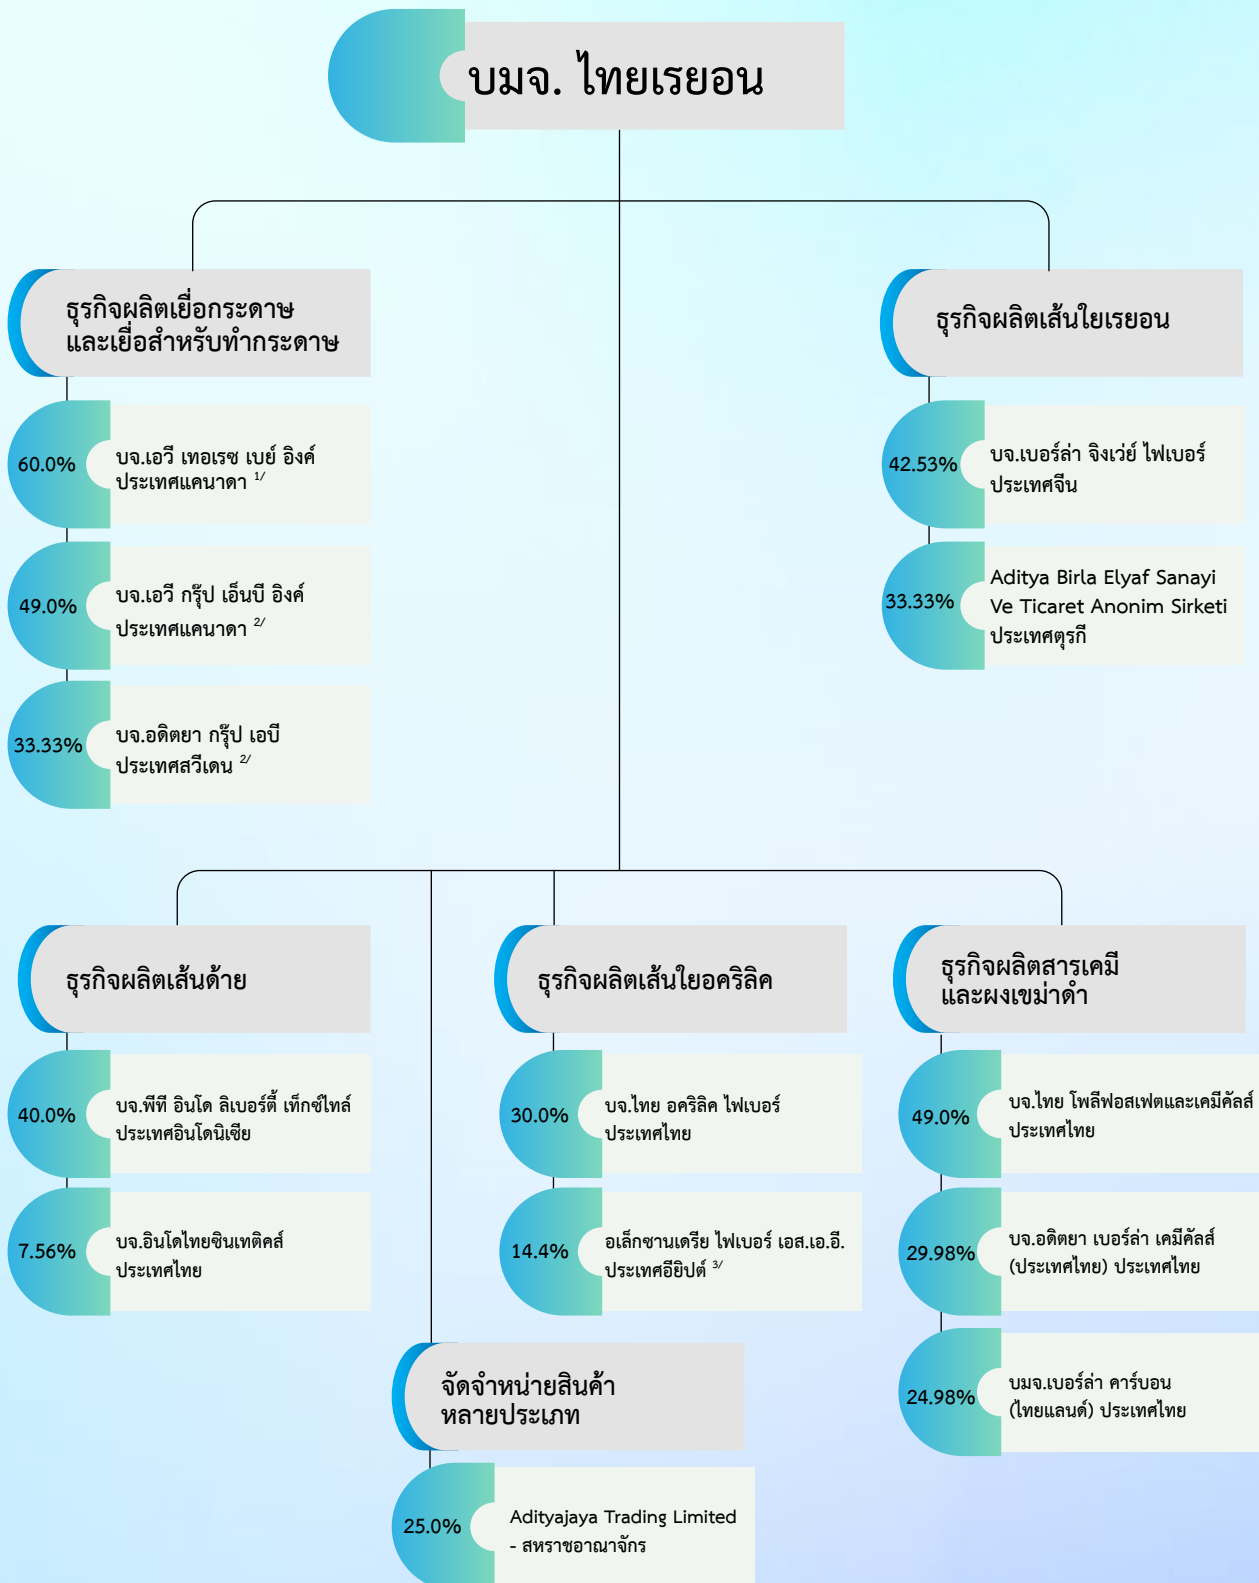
บมจ. ไทยเรยอน

ธุรกิจผลิตเยื่อกระดาษ และเยื่อสำหรับทำกระดาษ

60.0% บจ.เอวี เทอเรซ เบย์ อิงค์ ประเทศแคนาดา 1/

49.0% บจ.เอวี กรุ๊ป เอ็นบี อิงค์ ประเทศแคนาดา 2/

33.33% บจ.อดิตยา กรุ๊ป เอบี ประเทศสวีเดน 2/

ธุรกิจผลิตเส้นใยเรยอน

42.53% บจ.เบอร์ล่า จิงเว่ย์ ไฟเบอร์ ประเทศจีน

33.33% Aditya Birla Elyaf Sanayi Ve Ticaret Anonim Sirketi ประเทศตุรกี

ธุรกิจผลิตเส้นด้าย

40.0% บจ.พีที อินโด ลิเบอร์ตี้ เท็กซ์ไทล์ ประเทศอินโดนิเซีย

7.56% บจ.อินโดไทยซินเทติคส์ ประเทศไทย

ธุรกิจผลิตเส้นใยอคริลิค

30.0% บจ.ไทย อคริลิค ไฟเบอร์ ประเทศไทย

14.4% อเล็กซานเดรีย ไฟเบอร์ เอส.เอ.อี. ประเทศอียิปต์ 3/

ธุรกิจผลิตสารเคมี และผงเขม่าดำ

49.0% บจ.ไทย โพลีฟอสเฟตและเคมีคัลส์ ประเทศไทย

29.98% บจ.อดิตยา เบอร์ล่า เคมีคัลส์ (ประเทศไทย) ประเทศไทย

24.98% บมจ.เบอร์ล่า คาร์บอน (ไทยแลนด์) ประเทศไทย

จัดจำหน่ายสินค้า หลายประเภท

25.0% Adityajaya Trading Limited - สหราชอาณาจักร